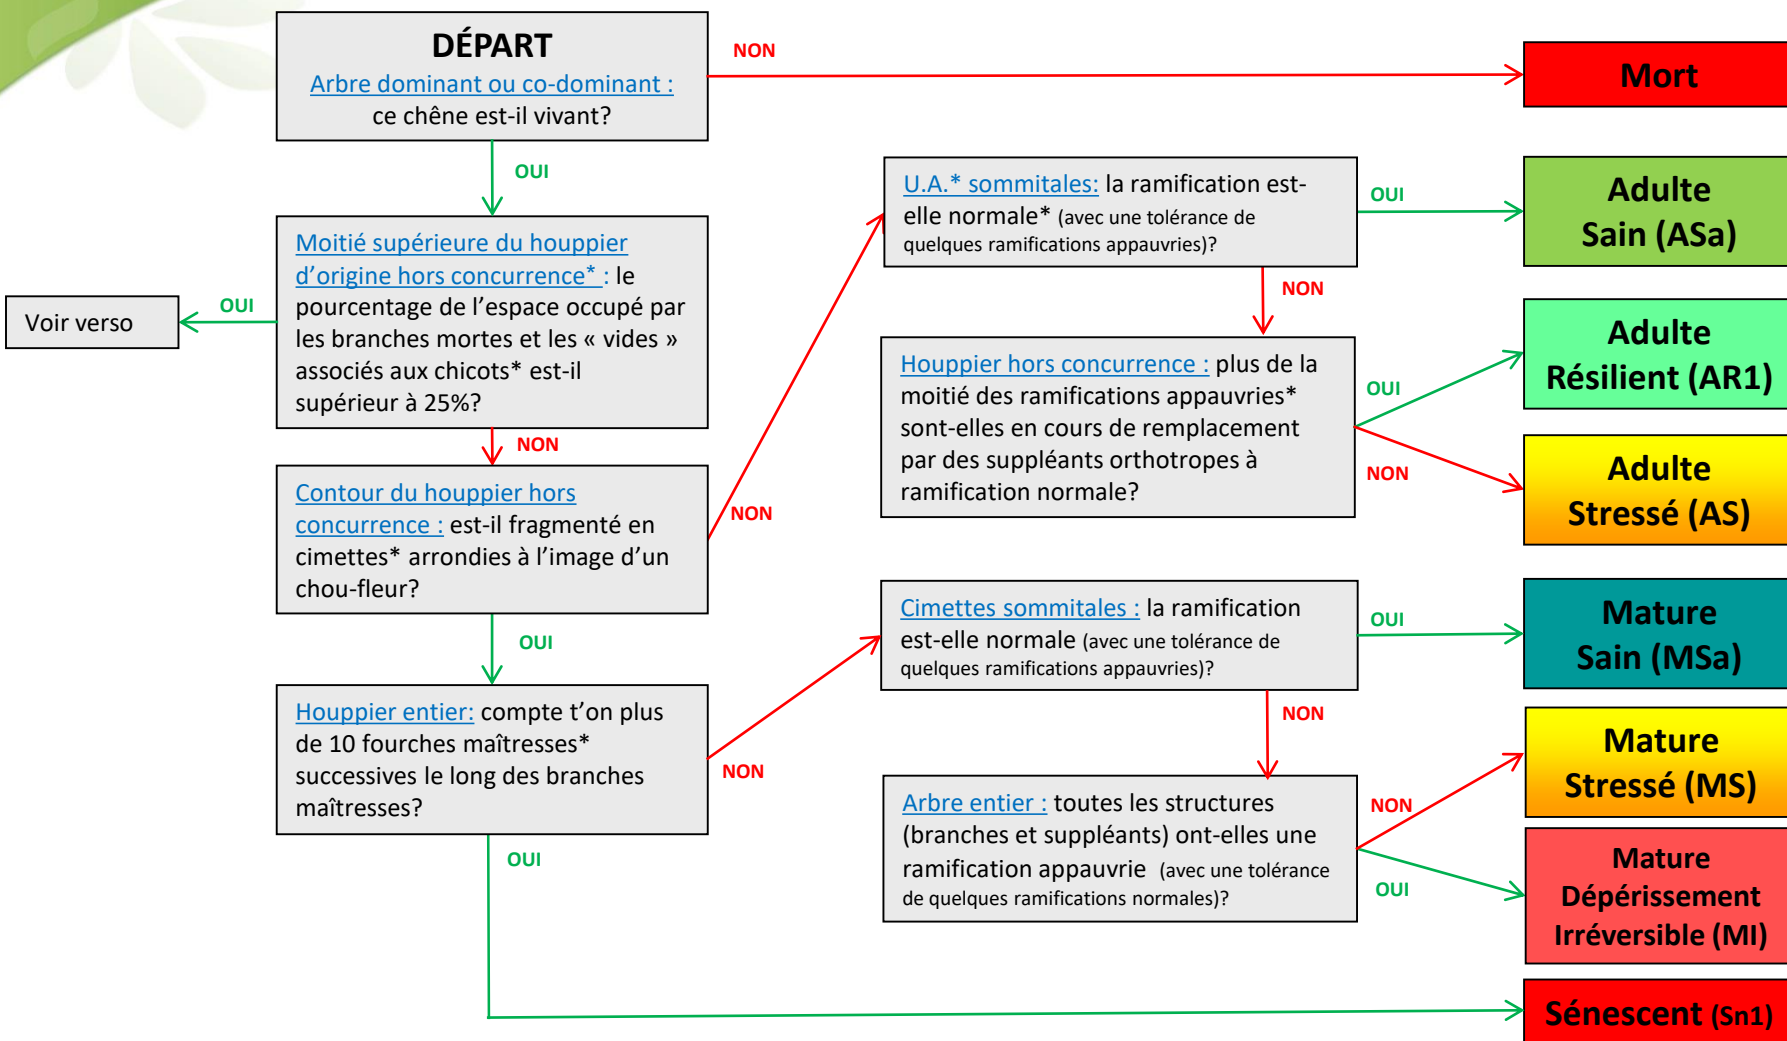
DÉPART
Arbre dominant ou co-dominant : ce chêne est-il vivant?

NON

Mort

OUI

Moitié supérieure du houppier d'origine hors concurrence* : le pourcentage de l'espace occupé par les branches mortes et les « vides » associés aux chicots* est-il supérieur à 25%?

OUI

Voir verso

NON

Contour du houppier hors concurrence : est-il fragmenté en cimettes* arrondies à l'image d'un chou-fleur?

NON

U.A.* sommitales: la ramification est-elle normale* (avec une tolérance de quelques ramifications appauvries)?

OUI

Adulte Sain (ASa)

NON

Houppier hors concurrence : plus de la moitié des ramifications appauvries* sont-elles en cours de remplacement par des suppléants orthotropes à ramification normale?

OUI

Adulte Résilient (AR1)

NON

Adulte Stressé (AS)

OUI

Houppier entier: compte t'on plus de 10 fourches maîtresses* successives le long des branches maîtresses?

NON

Cimettes sommitales : la ramification est-elle normale (avec une tolérance de quelques ramifications appauvries)?

OUI

Mature Sain (MSa)

NON

Arbre entier : toutes les structures (branches et suppléants) ont-elles une ramification appauvrie (avec une tolérance de quelques ramifications normales)?

NON

Mature Stressé (MS)

OUI

Mature Dépérissement Irréversible (MI)

OUI

Sénescent (Sn1)